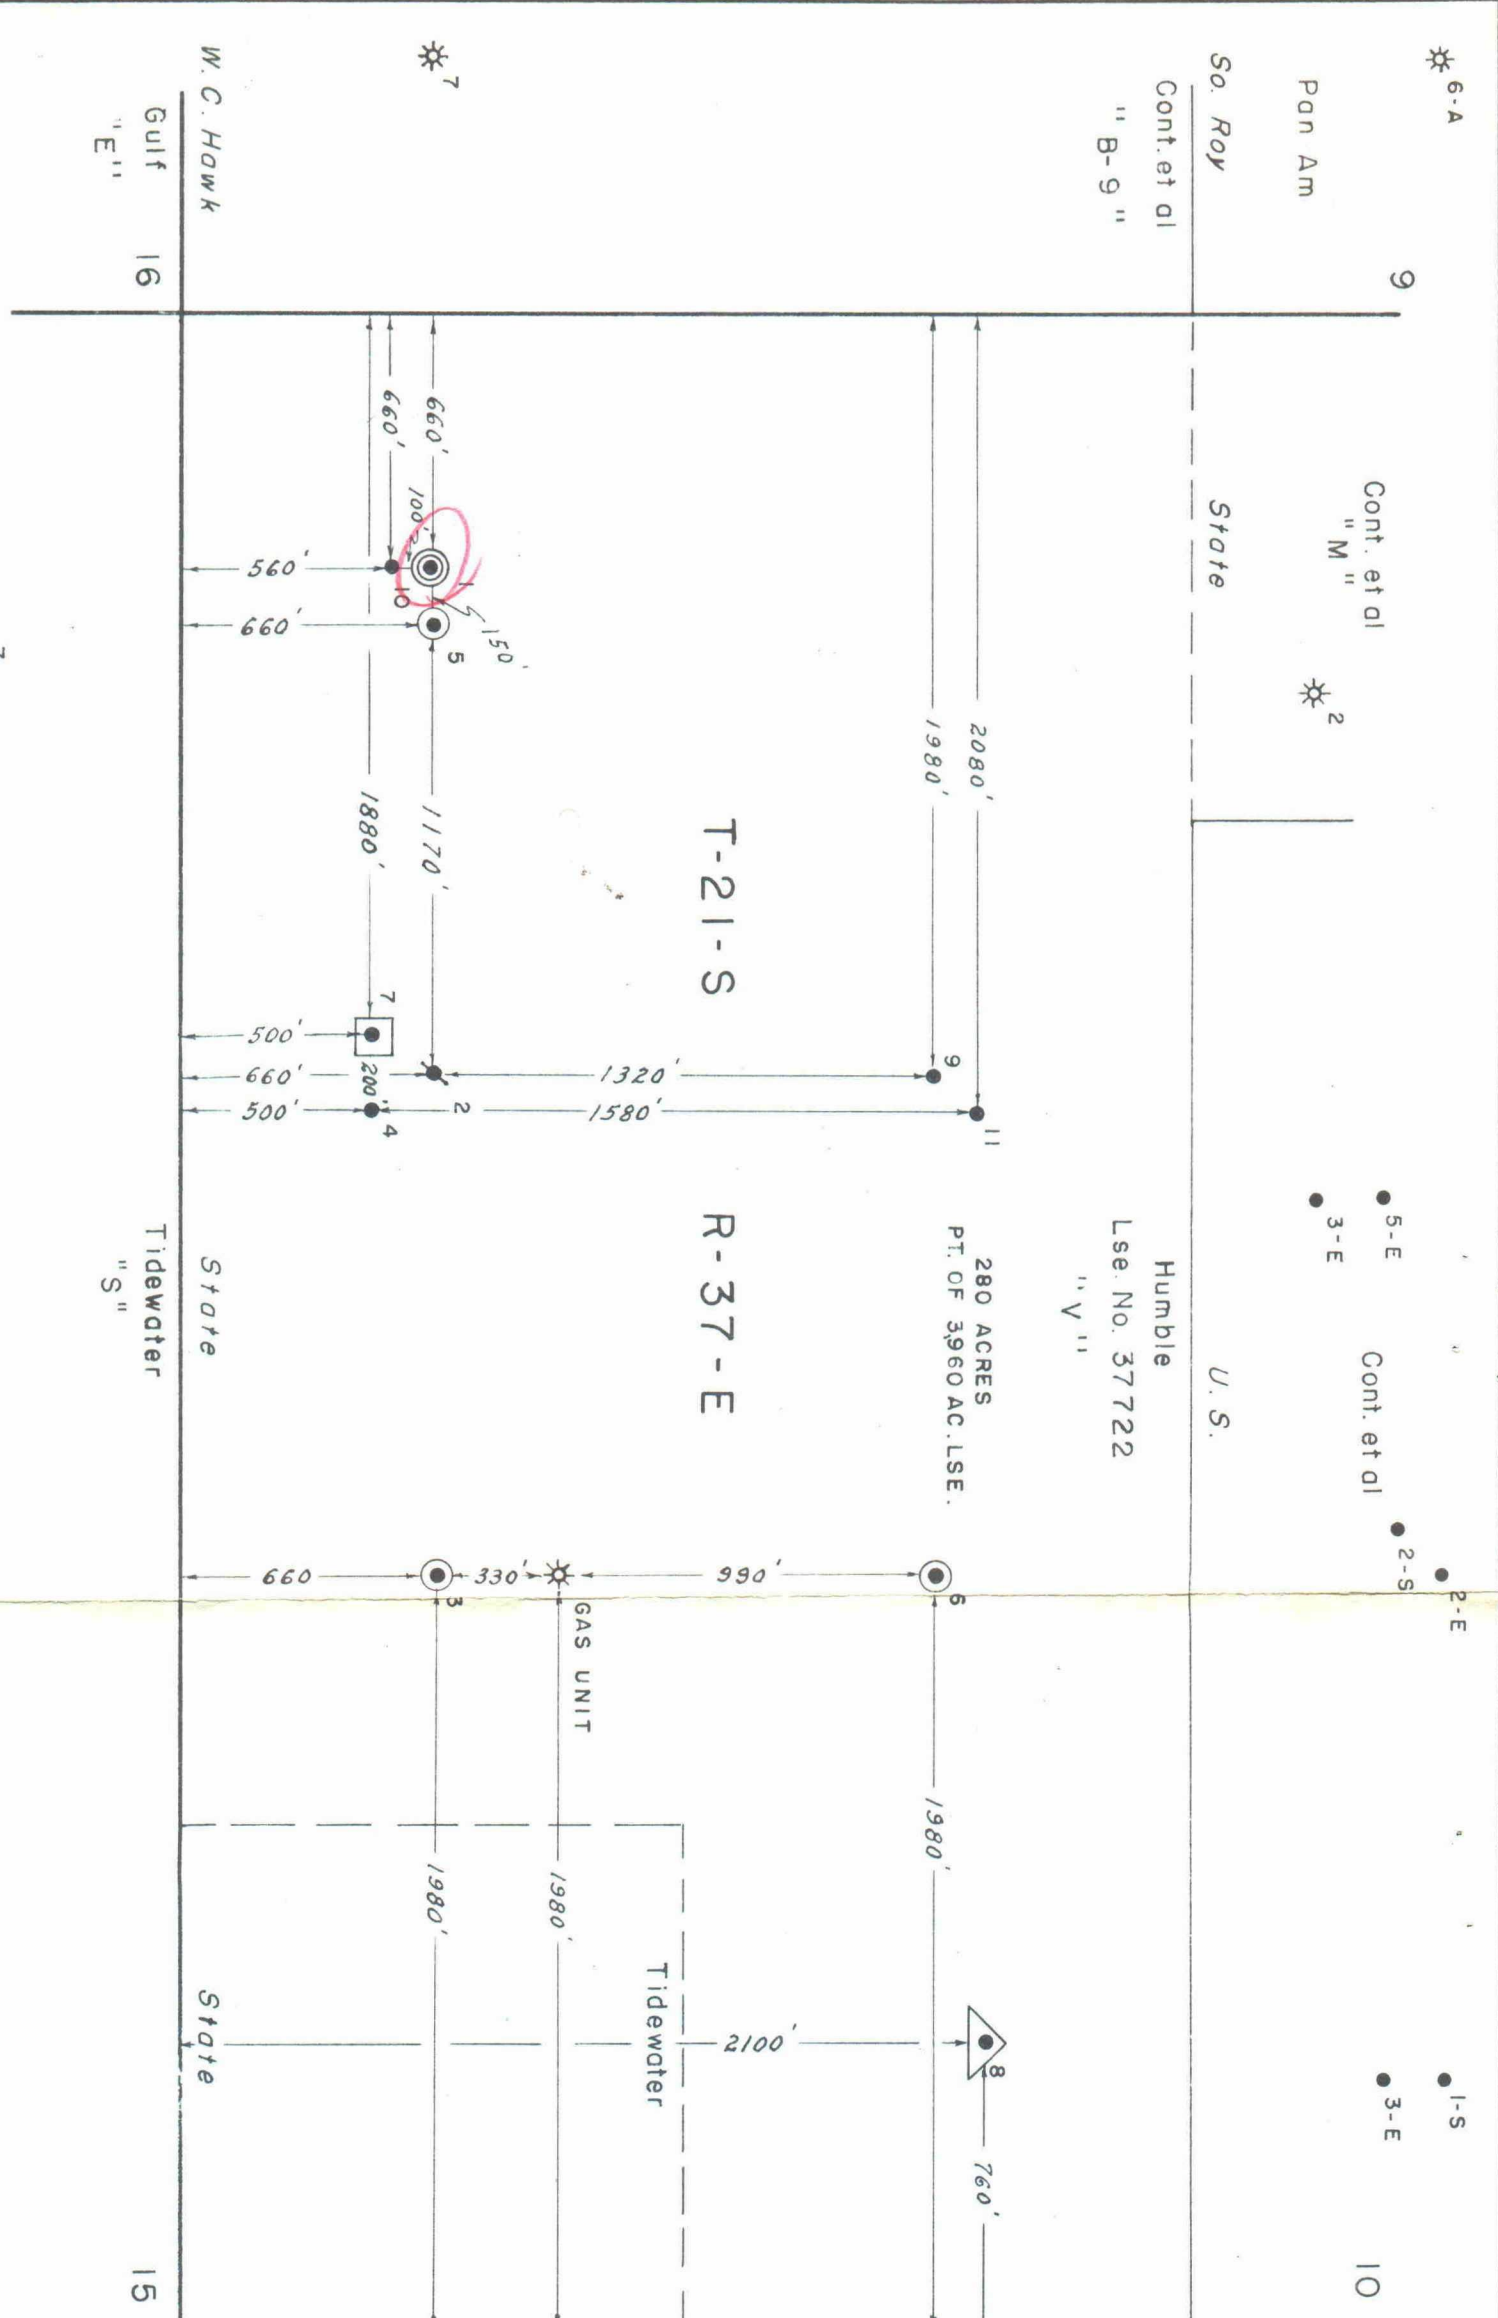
6-A
Pan Am
9
So. Roy
Cont. et al
"B-9"
7
W. C. Hawk
Gulf
"E"
16
Cont. et al
"M"
State
2
660'
660'
100'
560'
660'
150'
10
5
2080'
1980'
1170'
1880'
T-21-S
7
500'
660'
200'
500'
1320'
1580'
9
2
4
11
5-E
3-E
Humble
Lse. No. 37722
"V"
280 ACRES
PT. OF 3,960 AC. LSE.
R-37-E
U. S.
Cont. et al
State
Tidewater
"S"
2-S
2-E
660
330'
990'
3
6
GAS UNIT
1980'
1980'
1980'
Tidewater
State
2100'
8
760'
1-S
3-E
15
10